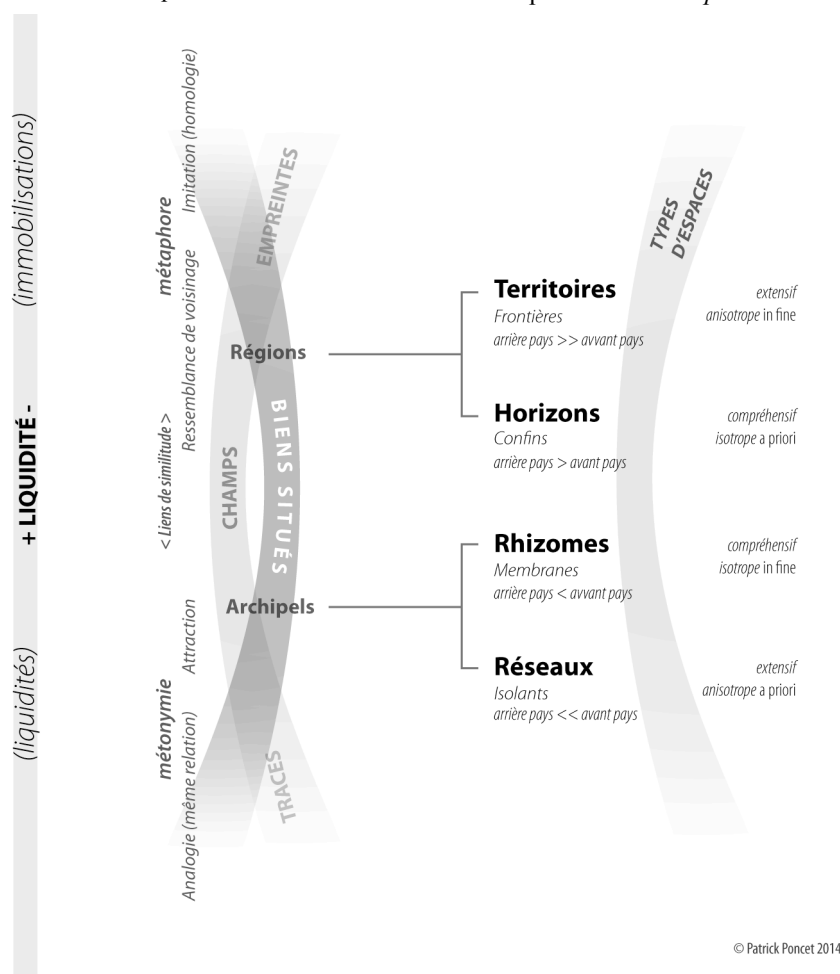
(immobilisations) + LIQUIDITÉ - (liquidités)

métaphore Imitation (homologie)
Ressemblance de voisinage
< Liens de similitude >
Attraction
métonymie Analogie (même relation)

EMPREINTES
CHAMPS
BIENS SITUÉS
TRACES

Régions
Archipels

TYPES D'ESPACES

**Territoires**
Frontières
arrière pays >> avvant pays

extensif
anisotrope in fine

**Horizons**
Confins
arrière pays > avant pays

compréhensif
isotrope a priori

**Rhizomes**
Membranes
arrière pays < avvant pays

compréhensif
isotrope in fine

**Réseaux**
Isolants
arrière pays << avant pays

extensif
anisotrope a priori

© Patrick Poncet 2014